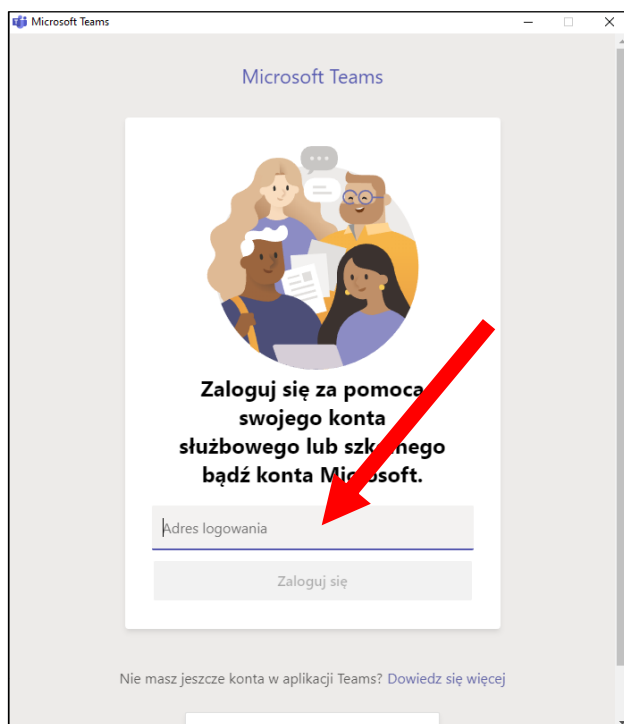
Microsoft Teams

Microsoft Teams

Zaloguj się za pomoca swojego konta służbowego lub szk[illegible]nego bądź konta Mi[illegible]osoft.

Adres logowania

Zaloguj się

Nie masz jeszcze konta w aplikacji Teams? Dowiedz się więcej